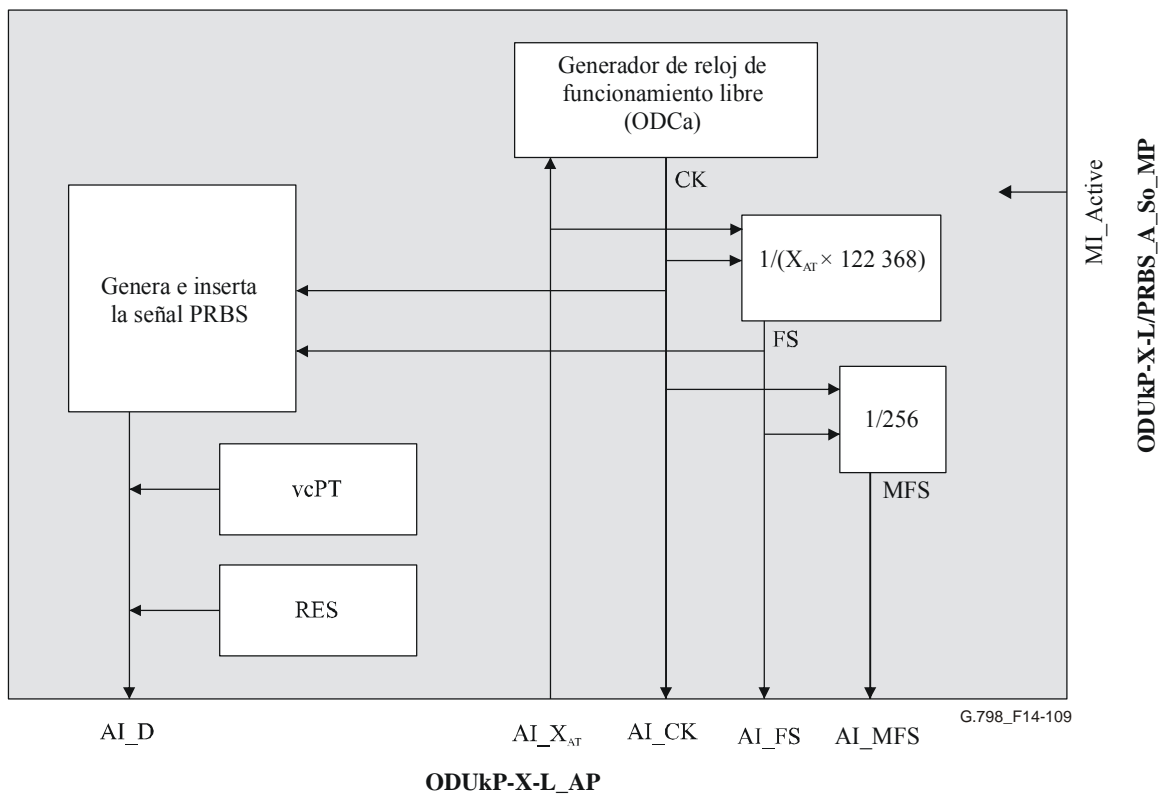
Generador de reloj de funcionamiento libre (ODCa)

CK

$1/(X_{AT} \times 122\ 368)$

MI_Active

ODUkP-X-L/PRBS_A_So_MP

Genera e inserta la señal PRBS

FS

1/256

MFS

vcPT

RES

G.798_F14-109

AI_D

$AI\_X_{AT}$

AI_CK

AI_FS

AI_MFS

ODUkP-X-L_AP